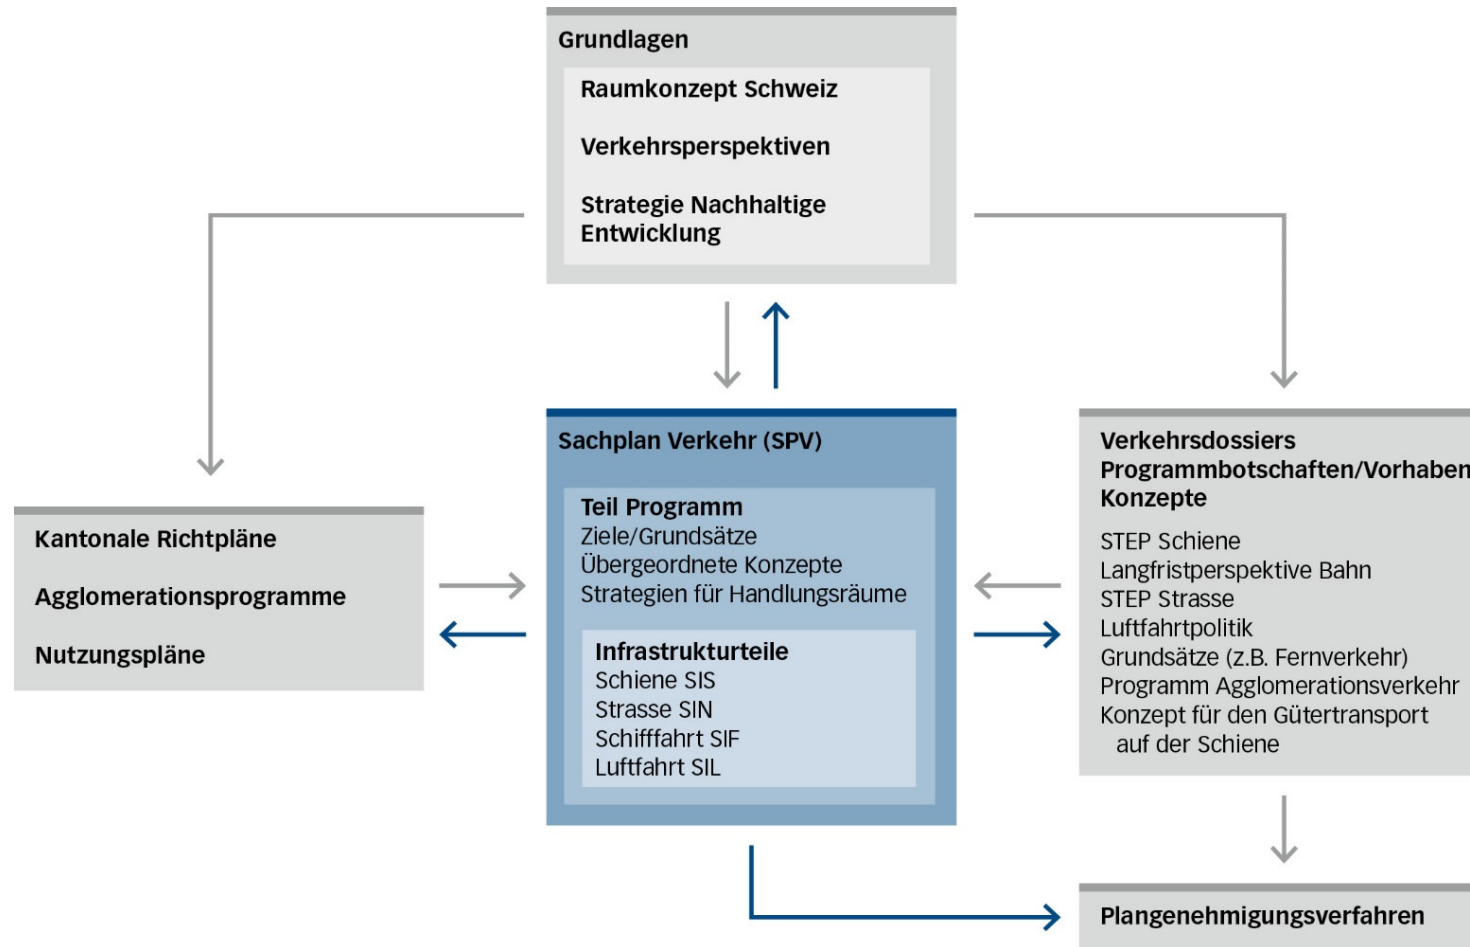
Grundlagen

Raumkonzept Schweiz

Verkehrsperspektiven

Strategie Nachhaltige Entwicklung

Kantonale Richtpläne

Agglomerationsprogramme

Nutzungspläne

Sachplan Verkehr (SPV)

Teil Programm
Ziele/Grundsätze
Übergeordnete Konzepte
Strategien für Handlungsräume

Infrastrukturteile
Schiene SIS
Strasse SIN
Schifffahrt SIF
Luftfahrt SIL

Verkehrsdossiers
Programmbotschaften/Vorhaben
Konzepte

STEP Schiene
Langfristperspektive Bahn
STEP Strasse
Luftfahrtpolitik
Grundsätze (z.B. Fernverkehr)
Programm Agglomerationsverkehr
Konzept für den Gütertransport auf der Schiene

Plangenehmigungsverfahren